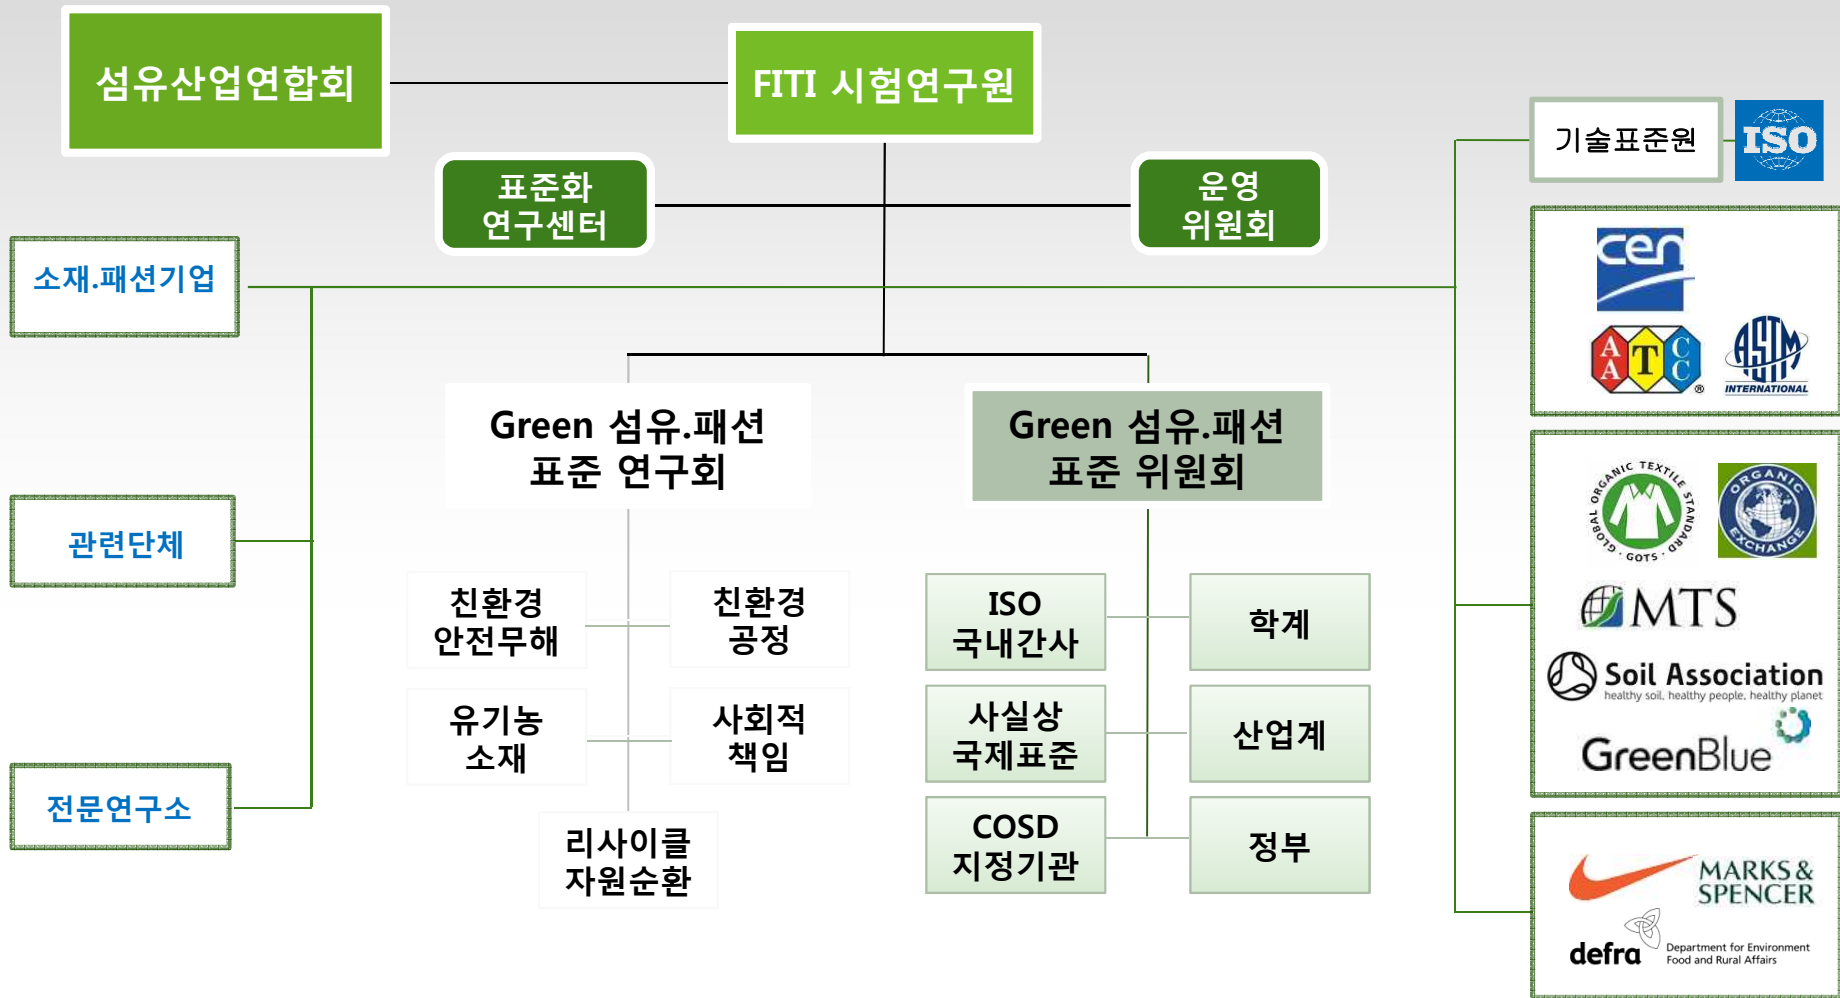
섬유산업연합회

FITI 시험연구원

표준화 연구센터

운영 위원회

소재.패션기업

관련단체

전문연구소

Green 섬유.패션 표준 연구회

Green 섬유.패션 표준 위원회

친환경 안전무해

친환경 공정

유기농 소재

사회적 책임

리사이클 자원순환

ISO 국내간사

학계

사실상 국제표준

산업계

COSD 지정기관

정부

기술표준원

ISO

cen

AATCC

ASTM INTERNATIONAL

GLOBAL ORGANIC TEXTILE STANDARD · GOTS ·

ORGANIC EXCHANGE

MTS

Soil Association
healthy soil, healthy people, healthy planet

GreenBlue

MARKS & SPENCER

defra
Department for Environment Food and Rural Affairs